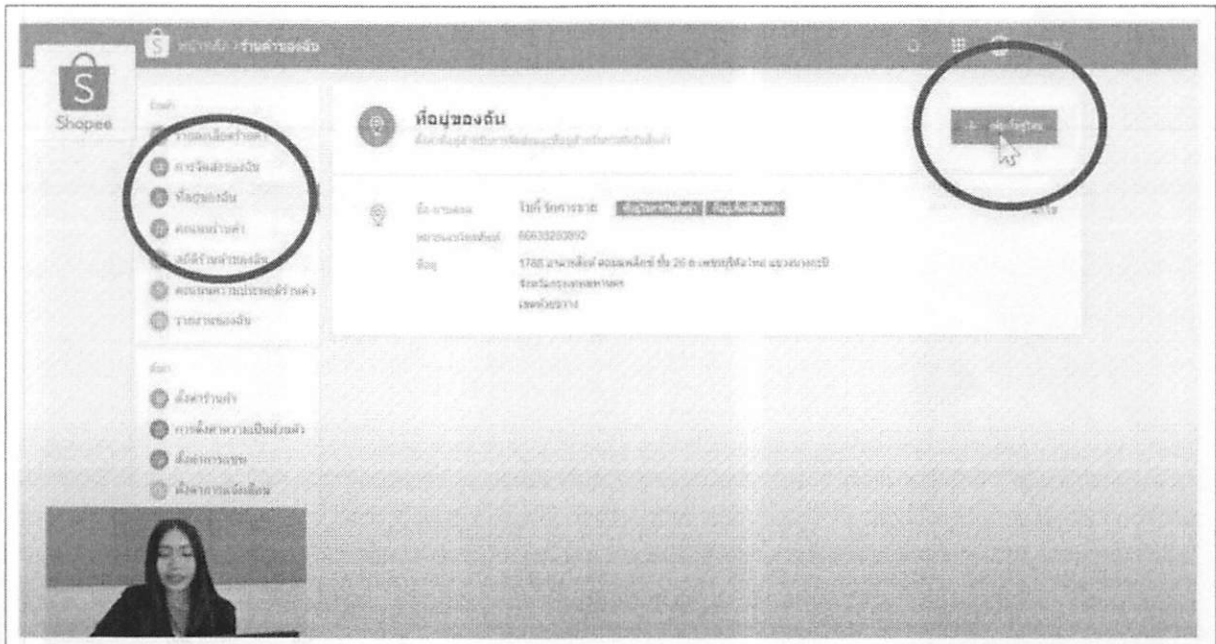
หน้าหลัก > ร้านค้าของฉัน

Shopee

ร้านค้า
รายละเอียดร้านค้า
การจัดส่งของฉัน
ที่อยู่ของฉัน
คะแนนร้านค้า
สถิติร้านค้าของฉัน
คะแนนความประทับใจร้านค้า
รายงานของฉัน

ตั้งค่า
ตั้งค่าร้านค้า
การตั้งค่าความเป็นส่วนตัว
ตั้งค่าการแชท
ตั้งค่าการแจ้งเตือน

ที่อยู่ของฉัน
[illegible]

+ เพิ่มที่อยู่ใหม่

ชื่อ-นามสกุล โชติ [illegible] ที่อยู่ในการรับสินค้า ที่อยู่ในการคืนสินค้า
หมายเลขโทรศัพท์ 66633203892
ที่อยู่ 1785 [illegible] ชั้น 26 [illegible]
จังหวัดกรุงเทพมหานคร
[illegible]

แก้ไข